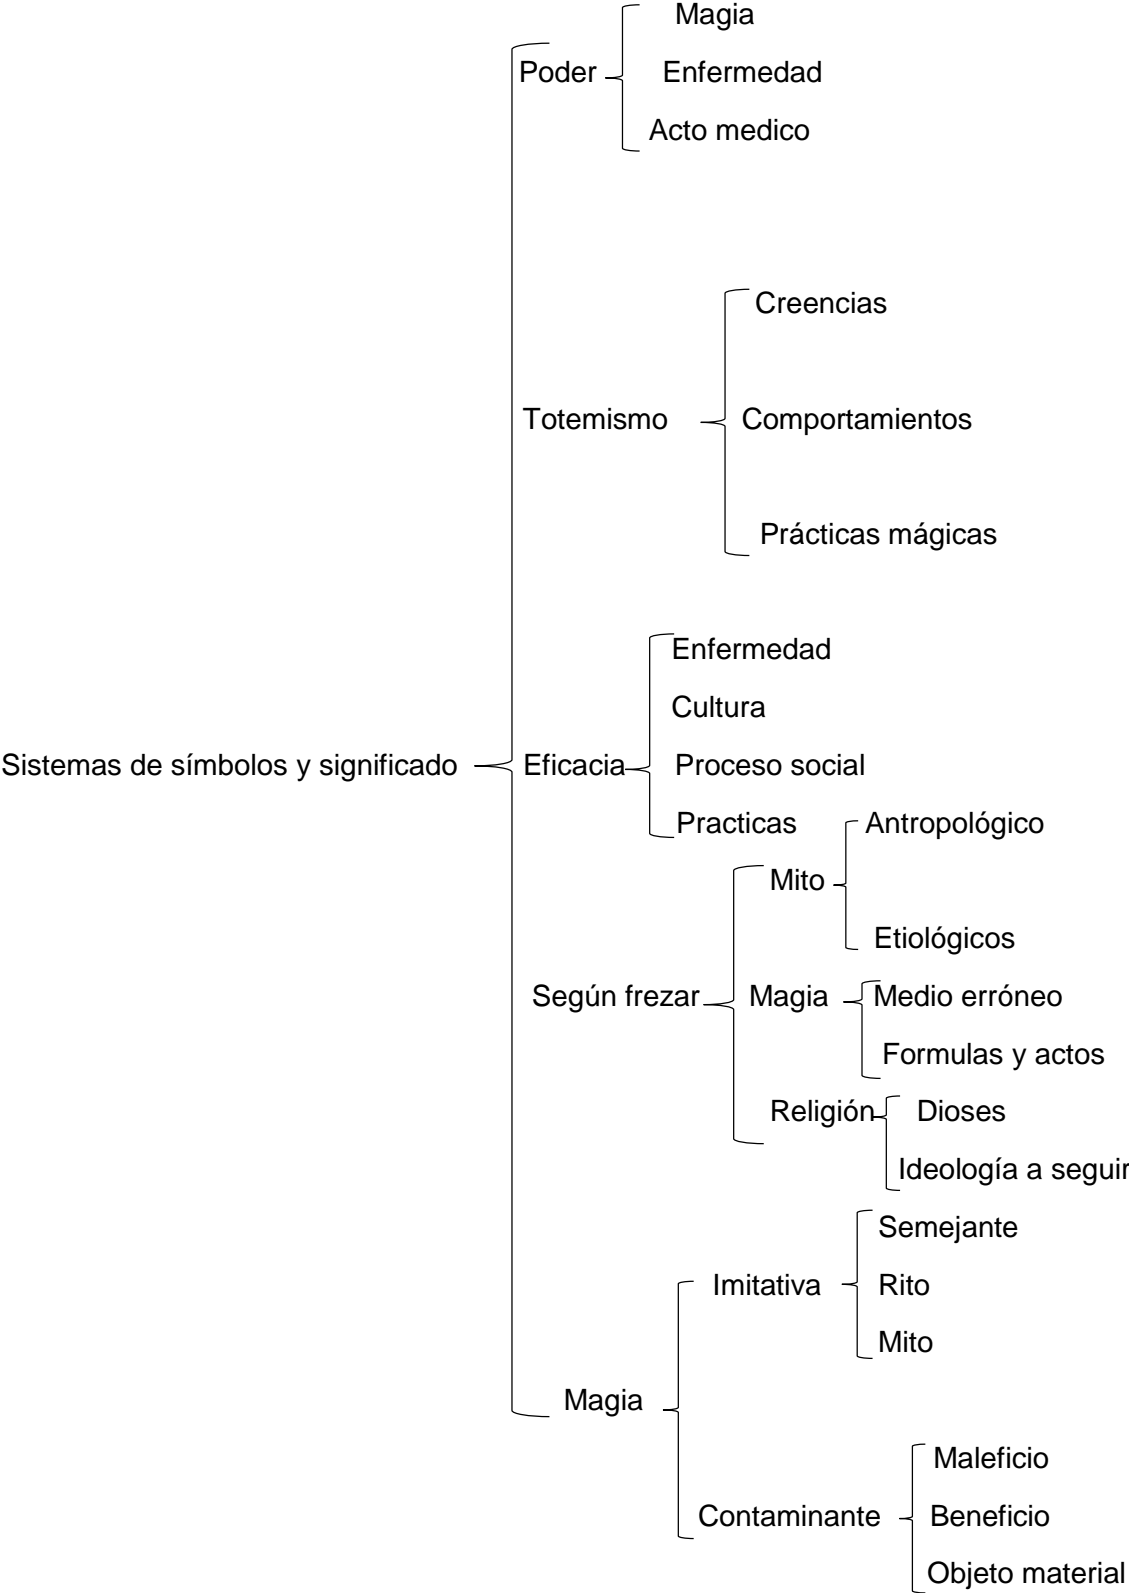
Sistemas de símbolos y significado

Poder
Magia
Enfermedad
Acto medico

Totemismo
Creencias
Comportamientos
Prácticas mágicas

Eficacia
Enfermedad
Cultura
Proceso social
Practicas

Según frezar
Mito
Antropológico
Etiológicos
Magia
Medio erróneo
Formulas y actos
Religión
Dioses
Ideología a seguir

Magia
Imitativa
Semejante
Rito
Mito
Contaminante
Maleficio
Beneficio
Objeto material